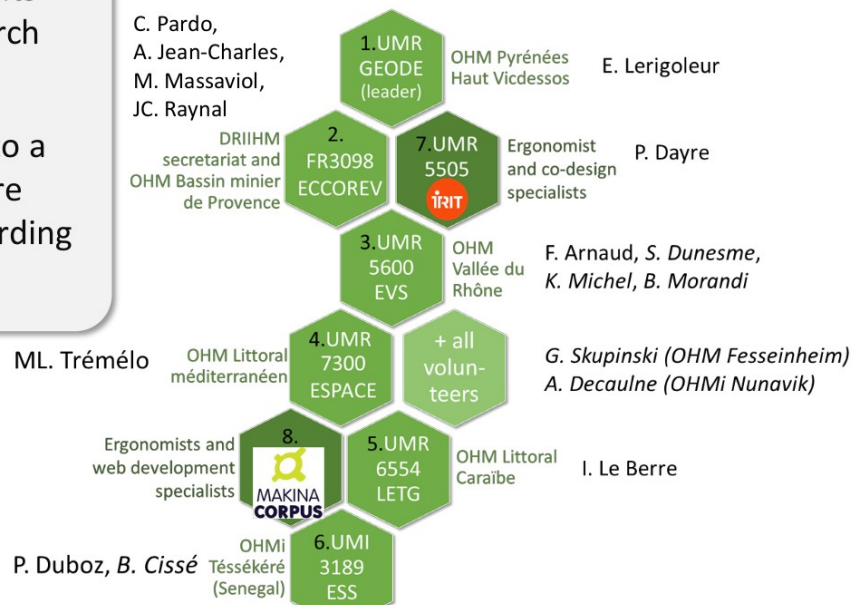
rch

o a
re
rding

C. Pardo,
A. Jean-Charles,
M. Massaviol,
JC. Raynal

1.UMR GEODE (leader)

OHM Pyrénées Haut Vicdessos

E. Lerigoleur

DRIIHM secretariat and OHM Bassin minier de Provence

2. FR3098 ECCOREV

7.UMR 5505

IRIT

Ergonomist and co-design specialists

P. Dayre

3.UMR 5600 EVS

OHM Vallée du Rhône

F. Arnaud, *S. Dunesme*, *K. Michel*, *B. Morandi*

ML. Trémélo

OHM Littoral méditerranéen

4.UMR 7300 ESPACE

+ all volunteers

*G. Skupinski (OHM Fesseinheim)*
*A. Decaulne (OHMi Nunavik)*

Ergonomists and web development specialists

8.

MAKINA CORPUS

5.UMR 6554 LETG

OHM Littoral Caraïbe

I. Le Berre

P. Duboz, *B. Cissé*

OHMi Téssékéré (Senegal)

6.UMI 3189 ESS